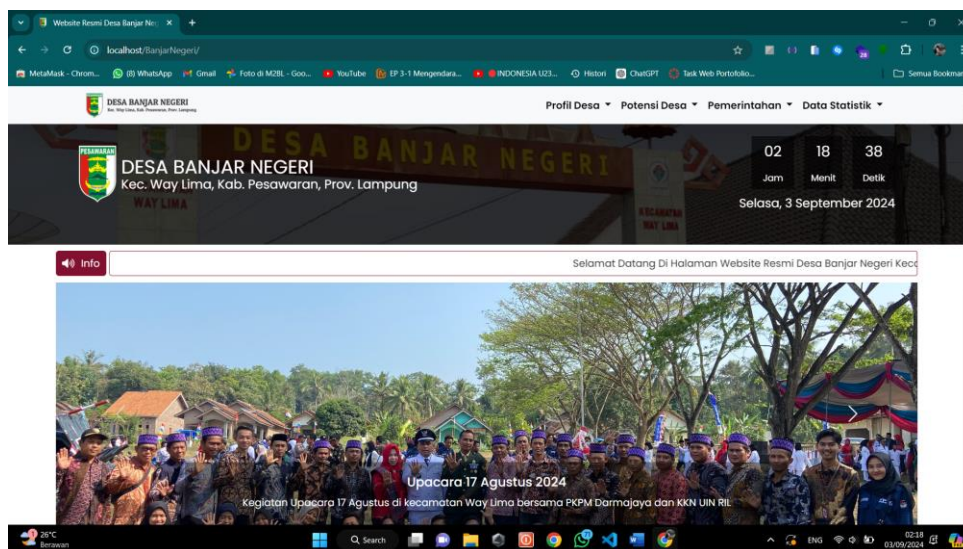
Website Resmi Desa Banjar Ne ×

localhost/BanjarNegeri/

MetaMask - Chrom... (8) WhatsApp Gmail Foto di M2BL - Goo... YouTube EP 3-1 Mengendara... INDONESIA U23... Histori ChatGPT Task Web Portofolio... Semua Bookmark

DESA BANJAR NEGERI
Kec. Way Lima, Kab. Pesawaran, Prov. Lampung

Profil Desa ▾ Potensi Desa ▾ Pemerintahan ▾ Data Statistik ▾

DESA BANJAR NEGERI

PESAWARAN

DESA BANJAR NEGERI
Kec. Way Lima, Kab. Pesawaran, Prov. Lampung

WAY LIMA

KECAMATAN WAY LIMA

| 02 | 18 | 38 |
|---|---|---|
| Jam | Menit | Detik |

Selasa, 3 September 2024

Info

Selamat Datang Di Halaman Website Resmi Desa Banjar Negeri Kec

Upacara 17 Agustus 2024

Kegiatan Upacara 17 Agustus di kecamatan Way Lima bersama PKPM Darmajaya dan KKN UIN RIL

26°C
Berawan

Search

ENG

02:18
03/09/2024